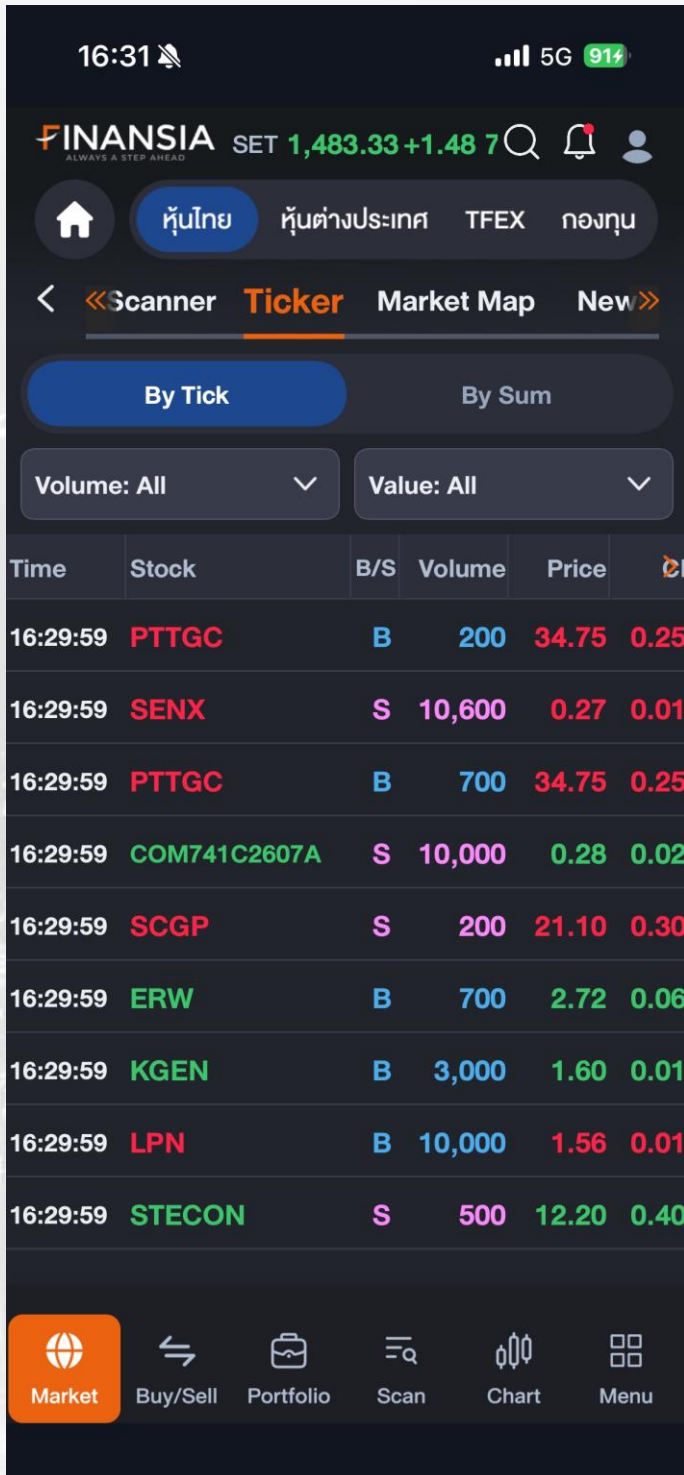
16:31

5G 91

FINANSIA
ALWAYS A STEP AHEAD

SET 1,483.33 +1.48 7

หุ้นไทย หุ้นต่างประเทศ TFEX กองทุน

< «Scanner Ticker Market Map New»

By Tick By Sum

Volume: All

Value: All

| Time | Stock | B/S | Volume | Price | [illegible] |
|---|---|---|---|---|---|
| 16:29:59 | PTTGC | B | 200 | 34.75 | 0.25 |
| 16:29:59 | SENX | S | 10,600 | 0.27 | 0.01 |
| 16:29:59 | PTTGC | B | 700 | 34.75 | 0.25 |
| 16:29:59 | COM741C2607A | S | 10,000 | 0.28 | 0.02 |
| 16:29:59 | SCGP | S | 200 | 21.10 | 0.30 |
| 16:29:59 | ERW | B | 700 | 2.72 | 0.06 |
| 16:29:59 | KGEN | B | 3,000 | 1.60 | 0.01 |
| 16:29:59 | LPN | B | 10,000 | 1.56 | 0.01 |
| 16:29:59 | STECON | S | 500 | 12.20 | 0.40 |

Market Buy/Sell Portfolio Scan Chart Menu